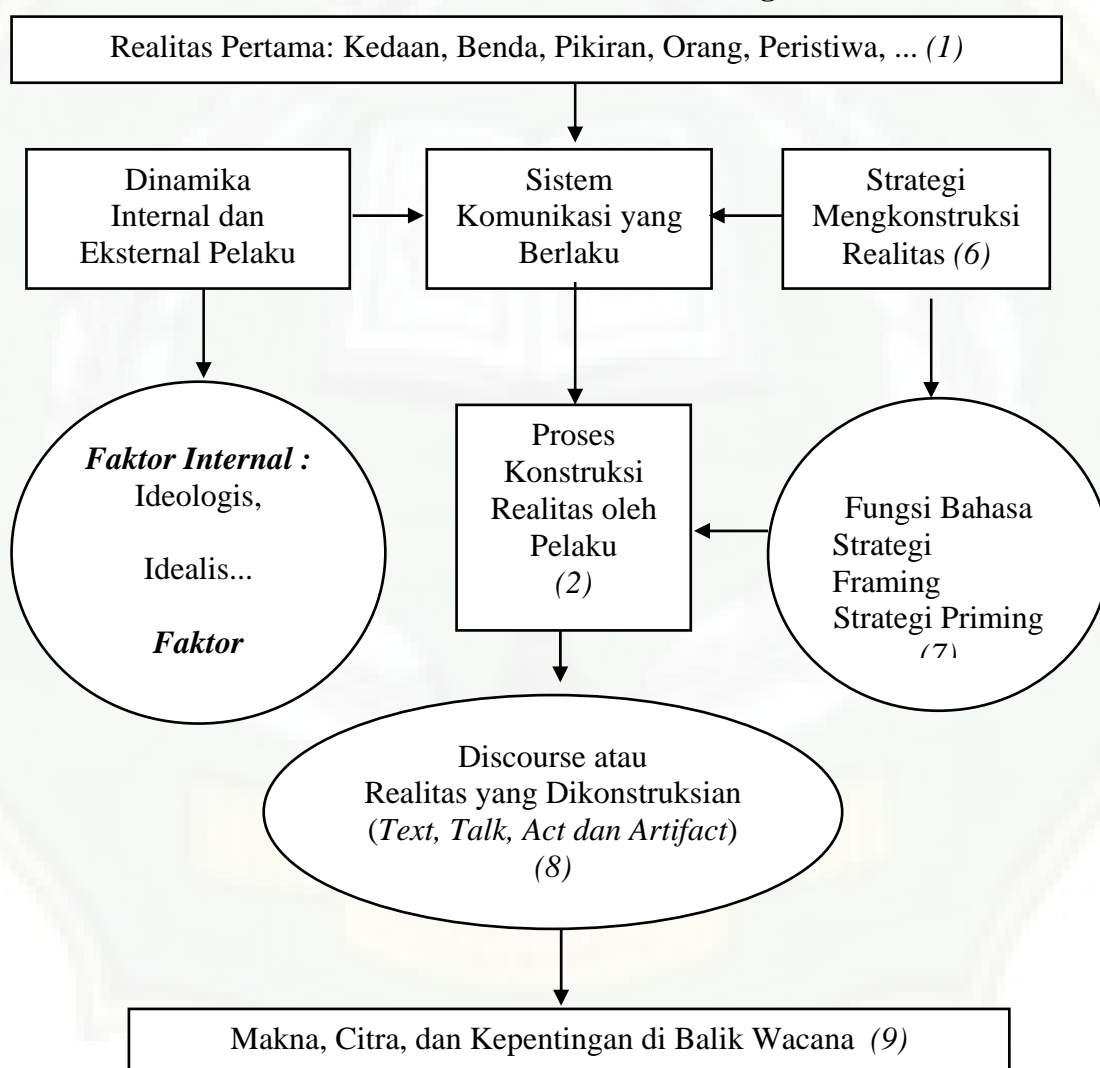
Realitas Pertama: Kedaan, Benda, Pikiran, Orang, Peristiwa, ... (1)

Dinamika Internal dan Eksternal Pelaku

Sistem Komunikasi yang Berlaku

Strategi Mengkonstruksi Realitas (6)

Faktor Internal : Ideologis,

Idealis...

Faktor

Proses Konstruksi Realitas oleh Pelaku (2)

Fungsi Bahasa Strategi Framing Strategi Priming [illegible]

Discourse atau Realitas yang Dikonstruksian (Text, Talk, Act dan Artifact) (8)

Makna, Citra, dan Kepentingan di Balik Wacana (9)